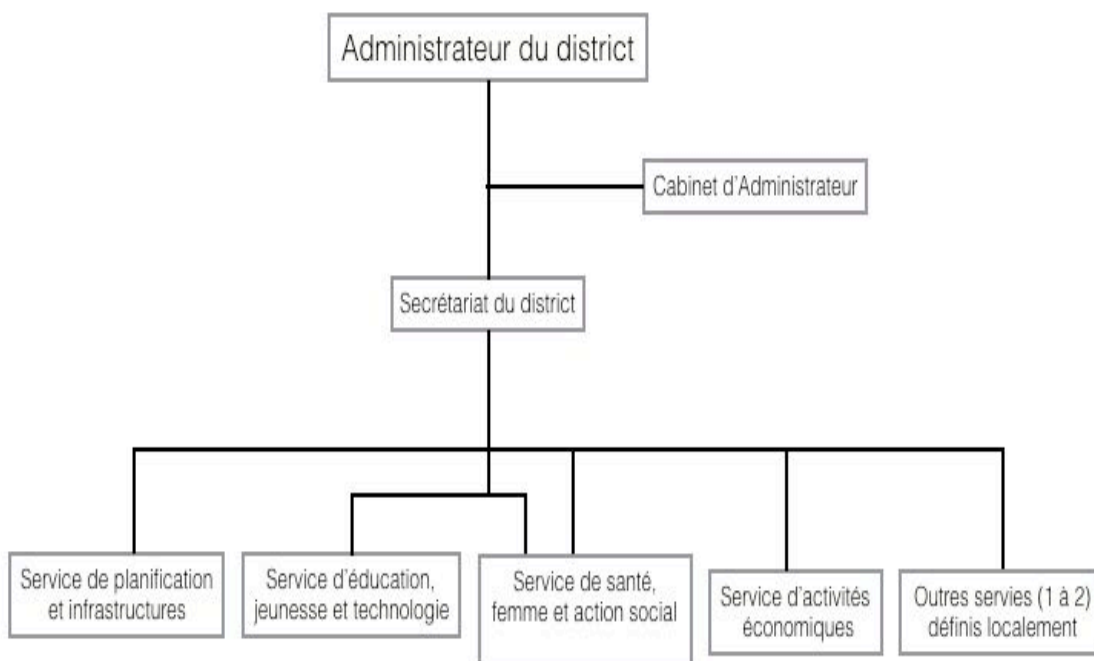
Administrateur du district

Cabinet d'Administrateur

Secrétariat du district

Service de planification et infrastructures

Service d'éducation, jeunesse et technologie

Service de santé, femme et action social

Service d'activités économiques

Outres servies (1 à 2) définis localement